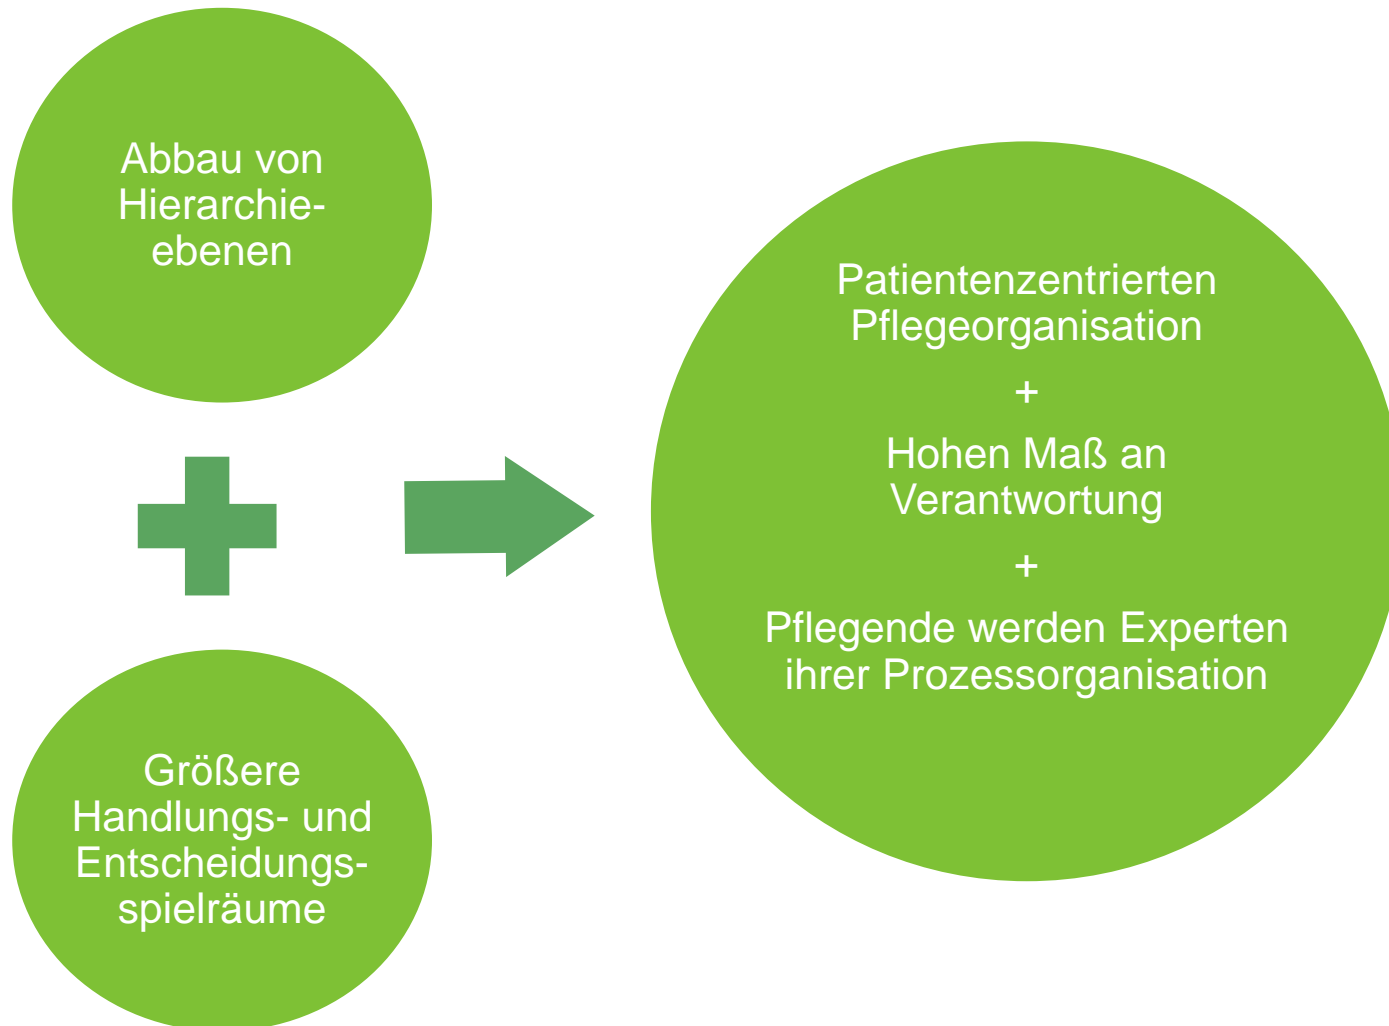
Abbau von Hierarchieebenen

Größere Handlungs- und Entscheidungsspielräume

Patientenzentrierten Pflegeorganisation

+

Hohen Maß an Verantwortung

+

Pflegende werden Experten ihrer Prozessorganisation